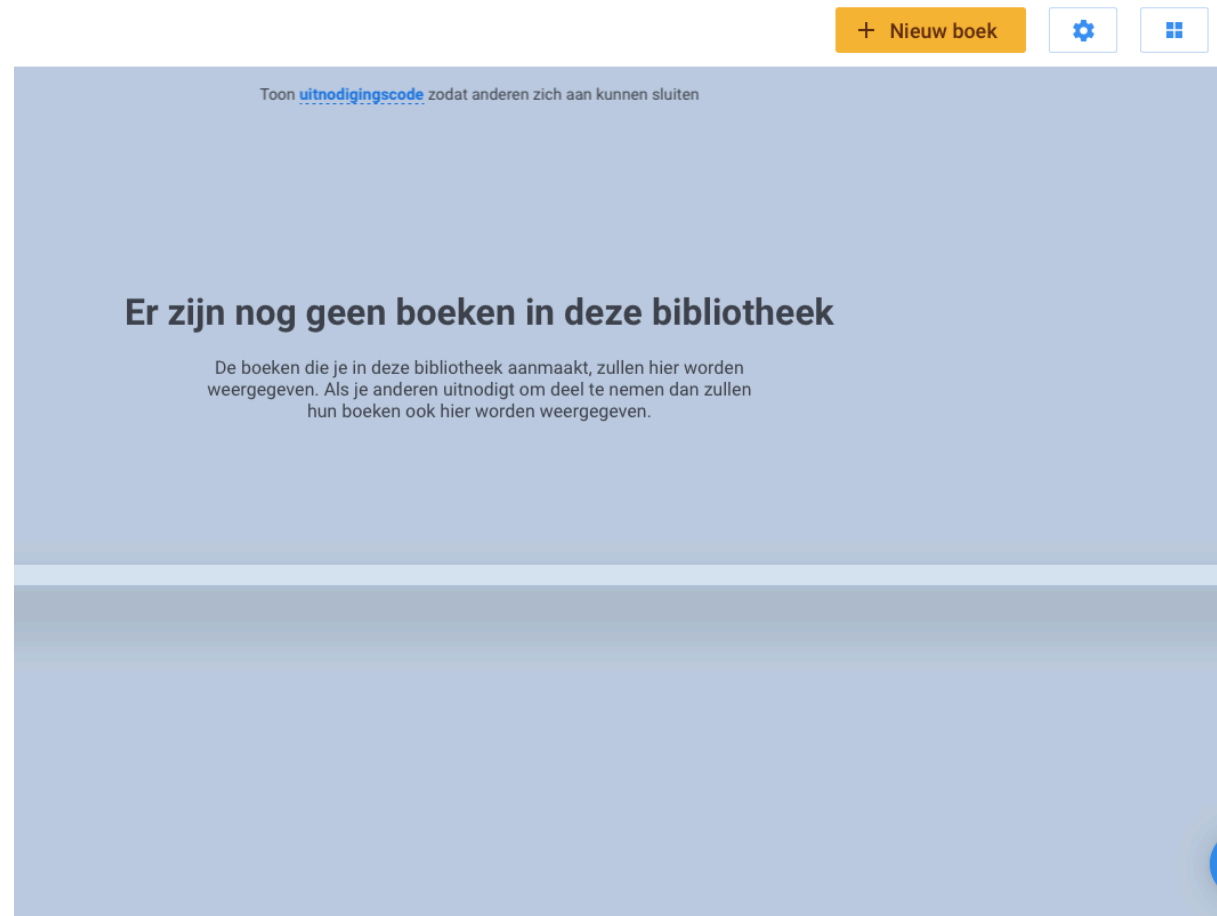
+ Nieuw boek

Toon uitnodigingscode zodat anderen zich aan kunnen sluiten

Er zijn nog geen boeken in deze bibliotheek

De boeken die je in deze bibliotheek aanmaakt, zullen hier worden weergegeven. Als je anderen uitnodigt om deel te nemen dan zullen hun boeken ook hier worden weergegeven.